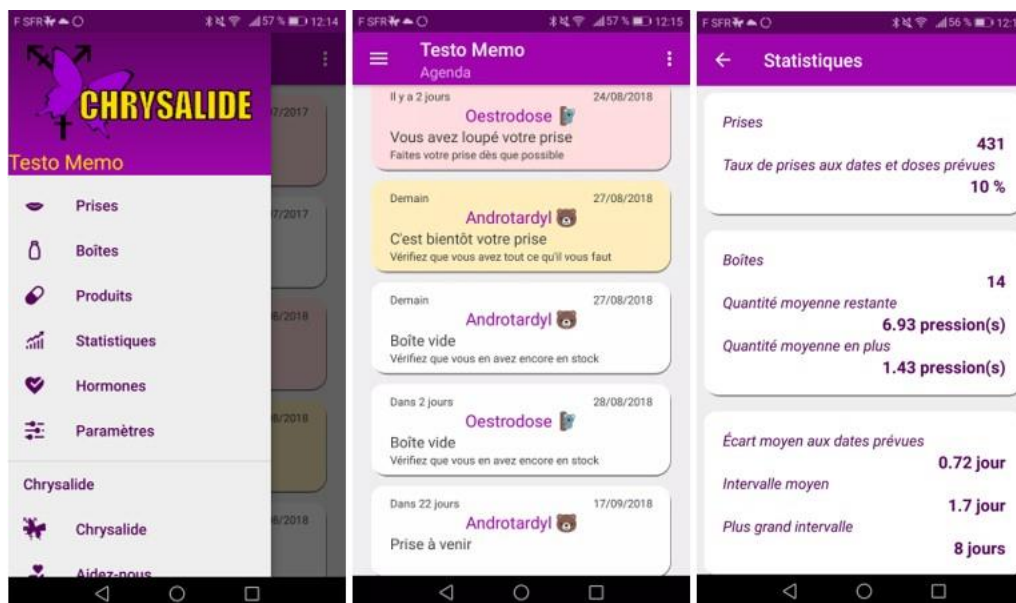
F SFR 57 % 12:14

CHRYSALIDE

Testo Memo

Prises

Boîtes

Produits

Statistiques

Hormones

Paramètres

Chrysalide

Chrysalide

Aidez-nous

7/2017

7/2017

6/2018

6/2018

6/2018

F SFR 57 % 12:15

Testo Memo
Agenda

Il y a 2 jours 24/08/2018
Oestrodose
Vous avez loupé votre prise
Faites votre prise dès que possible

Demain 27/08/2018
Androtardyl
C'est bientôt votre prise
Vérifiez que vous avez tout ce qu'il vous faut

Demain 27/08/2018
Androtardyl
Boîte vide
Vérifiez que vous en avez encore en stock

Dans 2 jours 28/08/2018
Oestrodose
Boîte vide
Vérifiez que vous en avez encore en stock

Dans 22 jours 17/09/2018
Androtardyl
Prise à venir

F SFR 56 % 12:1

Statistiques

Prises
431
Taux de prises aux dates et doses prévues
10 %

Boîtes
14
Quantité moyenne restante
6.93 pression(s)
Quantité moyenne en plus
1.43 pression(s)

Écart moyen aux dates prévues
0.72 jour
Intervalle moyen
1.7 jour
Plus grand intervalle
8 jours